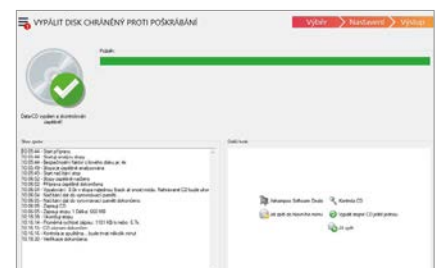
VYPÁLIT DISK CHRÁNĚNÝ PROTI POŠKRÁBÁNÍ

Výběr
Nastavení
Výstup

Vypálit:

Data/CD vypálen a zkontrolován úspěšně!

Stav zpráv

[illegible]

Další kroky

Ashampoo Software Deals
Kontrola CD
Jak vypálit dle číslovaných značek
Vypálit stejné CD ještě jednou
OK